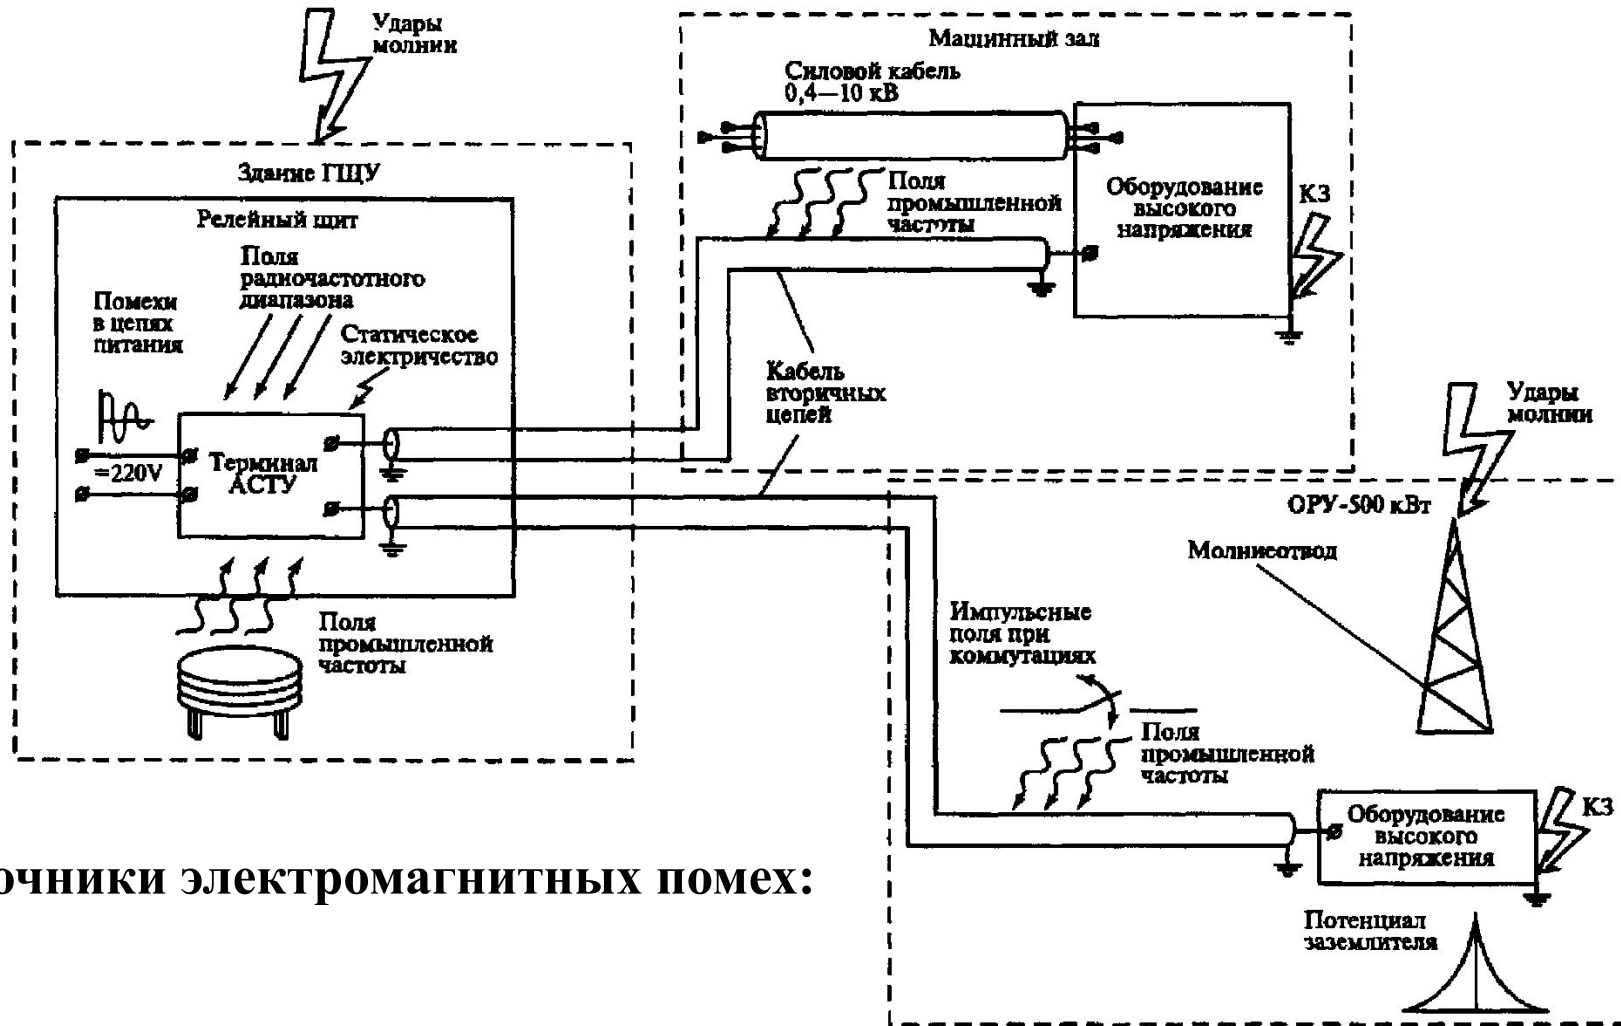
Удары молнии

Машинный зал

Силовой кабель 0,4—10 кВ

Здание ГЩУ

Релейный щит

Поля промышленной частоты

Оборудование высокого напряжения

КЗ

Поля радиочастотного диапазона

Помехи в цепях питания

Статическое электричество

Кабель вторичных цепей

Удары молнии

=220V

Терминал АСТУ

ОРУ-500 кВт

Молниеотвод

Поля промышленной частоты

Импульсные поля при коммутациях

Поля промышленной частоты

Оборудование высокого напряжения

КЗ

очники электромагнитных помех:

Потенциал заземлителя